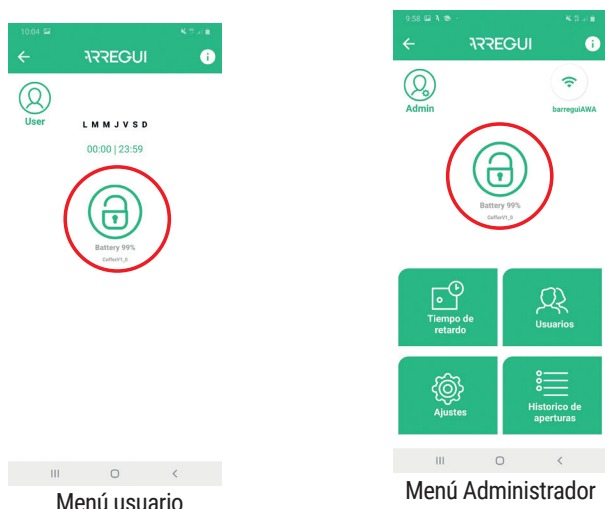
10:04

ARREGUI

User

L M M J V S D

00:00 | 23:59

Battery 99%

CofferV1_0

Menú usuario

9:58

ARREGUI

Admin

barreguiAWA

Battery 99%

CofferV1_0

Tiempo de retardo

Usuarios

Ajustes

Historico de aperturas

Menú Administrador